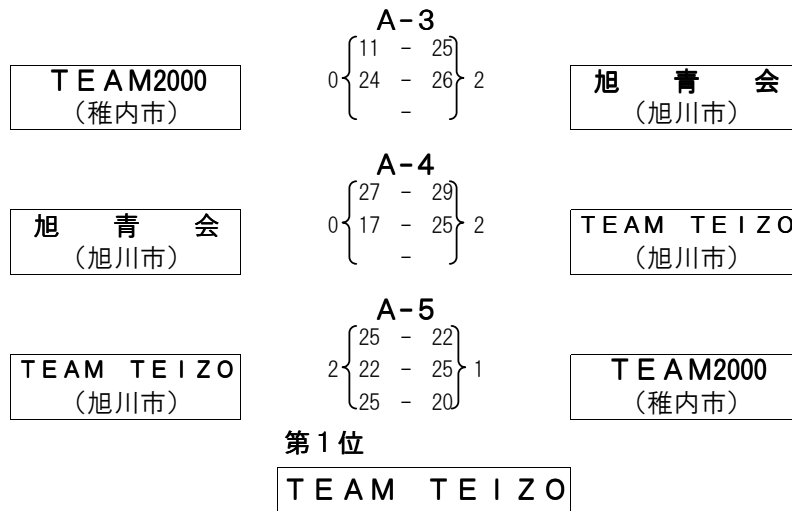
A－3

ＴＥＡＭ2000
（稚内市）

0 11 － 25
24 － 26 2
－

旭　青　会
（旭川市）

A－4

旭　青　会
（旭川市）

0 27 － 29
17 － 25 2
－

ＴＥＡＭ　ＴＥＩＺＯ
（旭川市）

A－5

ＴＥＡＭ　ＴＥＩＺＯ
（旭川市）

2 25 － 22
22 － 25 1
25 － 20

ＴＥＡＭ2000
（稚内市）

第1位

ＴＥＡＭ　ＴＥＩＺＯ